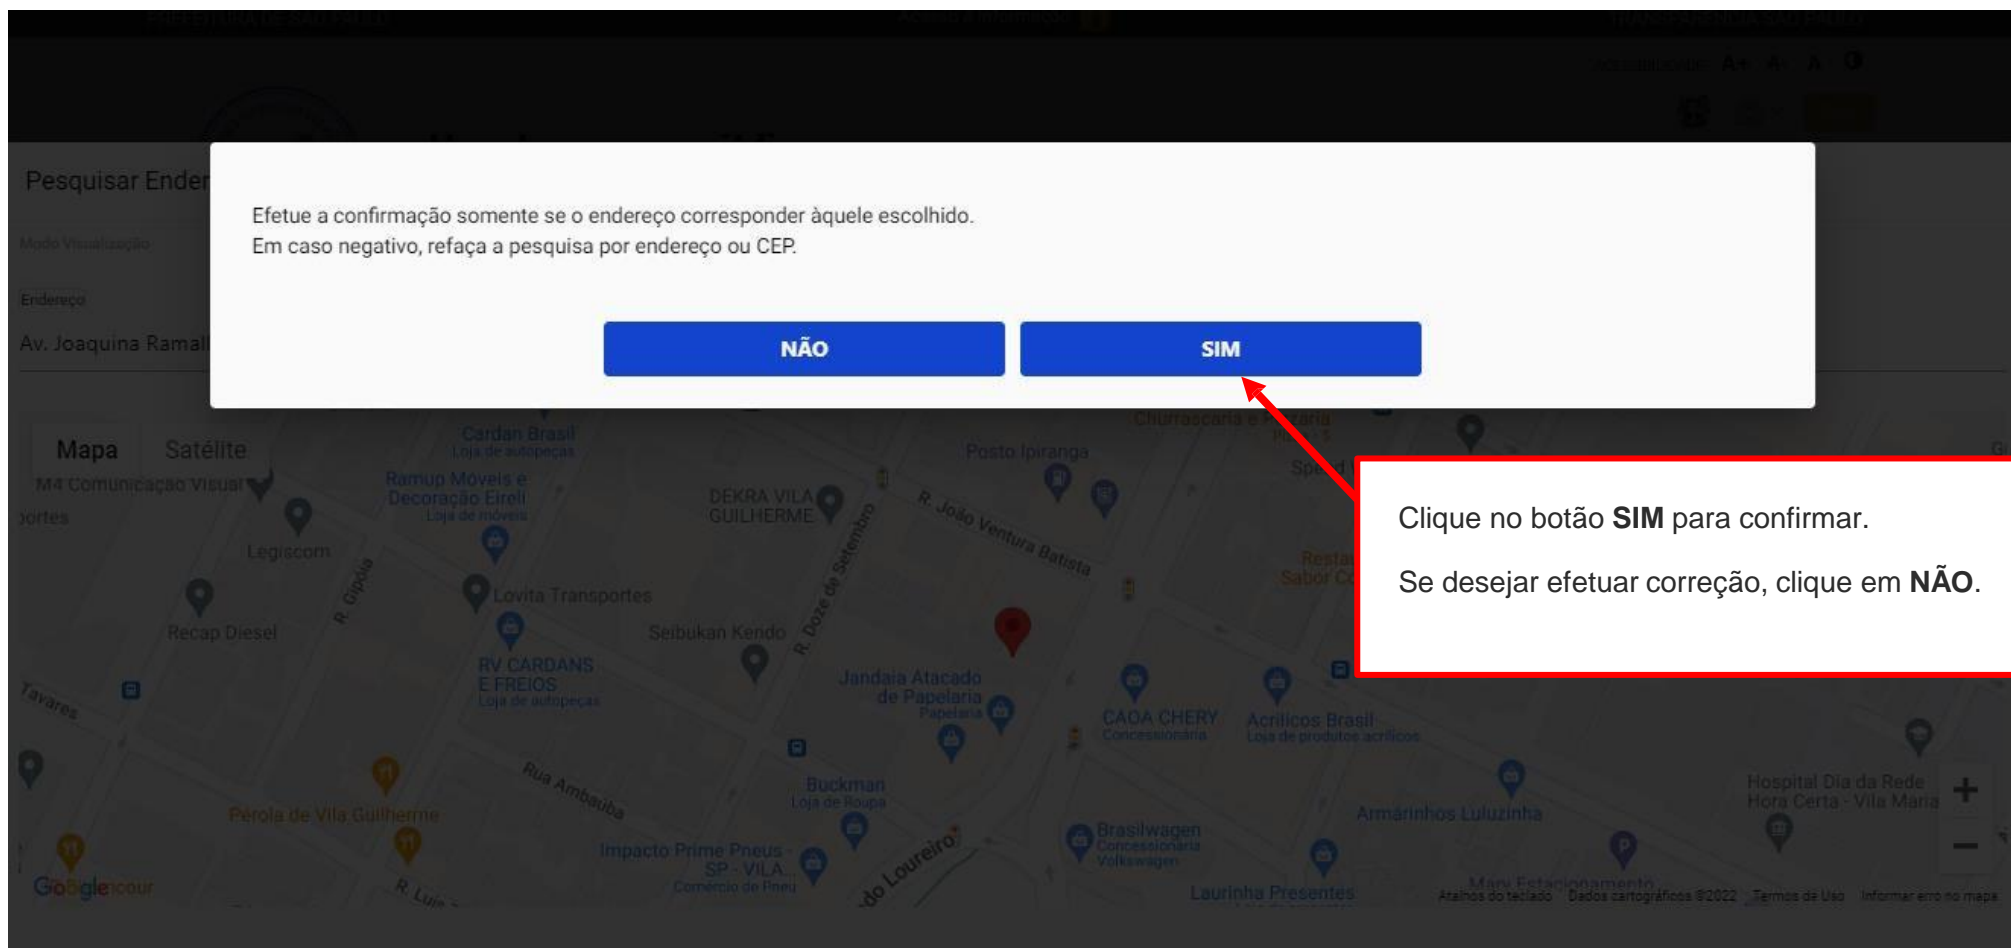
Pesquisar Ender

Modo Visualização

Endereço

Av. Joaquina Ramal

Efetue a confirmação somente se o endereço corresponder àquele escolhido.
Em caso negativo, refaça a pesquisa por endereço ou CEP.

NÃO

SIM

Clique no botão **SIM** para confirmar.

Se desejar efetuar correção, clique em **NÃO**.

Mapa Satélite

M4 Comunicação Visual

Cardan Brasil
Loja de autopeças

Ramup Móveis e Decoração Eireli
Loja de móveis

DEKRA VILA GUILHERME

Posto Ipiranga

R. João Ventura Batista

Churrascaria e Pizzaria

Legiscom

Lovita Transportes

R. Doze de Setembro

R. Gipóia

Recap Diesel

Seibukan Kendo

RV CARDANS E FREIOS
Loja de autopeças

Jandaia Atacado de Papelaria
Papelaria

CAOA CHERY
Concessionária

Acrílicos Brasil
Loja de produtos acrílicos

Tavares

Rua Ambaúba

Buckman
Loja de Roupa

Armarinhos Luluzinha

Hospital Dia da Rede Hora Certa - Vila Maria

Pérola de Vila Guilherme

Impacto Prime Pneus SP - VILA...
Comércio de Pneu

do Loureiro

Brasilwagen
Concessionária Volkswagen

Laurinha Presentes

Mary Estacionamento

R. Luís

Google

Atalhos do teclado Dados cartográficos ©2022 Termos de Uso Informar erro no mapa